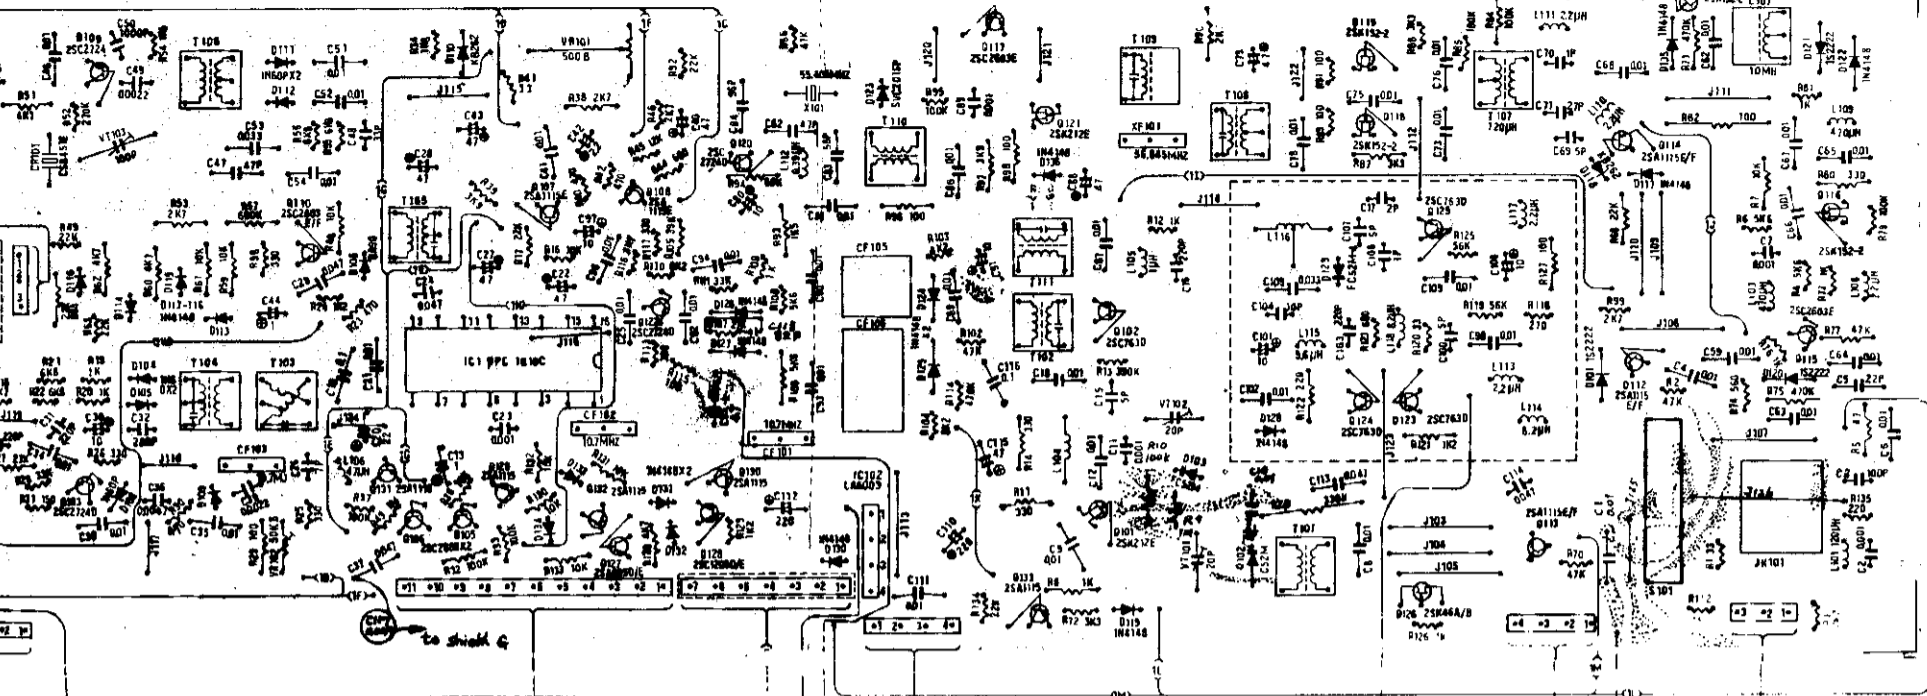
Q109 2SC2724
C50 1000P
C49 0.0022
R51
R52 20K
VT103 30P
CF101
T106
D111 1N60PX2
C51
D112
C52 0.01
C53
C47 47P
C54
T105
R53 2K7
R63 680K
Q110 2SC2668
C44
D113
D114
D117-116 1N4148
T104
T103
CF103
C36 0.0047
C38
C32 240P
C39
R29 1K
R26 330
R33 5K6
R22 6K8
R21 6K8
R20
IC1 UPC 1018C
J115
J116
VR101 500 B
R41 33
R38 2K7
R42 22K
C43 47
C28 47
C22 47
C23 0.001
C24 0.047
Q107 2SA1115E
Q108
Q120
C62
L116
CF102 10.7MHz
CF101 10.7MHz
IC102 LA6005
C112 220
D130 1N4148
Q130 2SA1115
Q131 2SA1115
Q127 2SC1890/E
Q128 2SC1890/E
Q106 2SC2668X2
Q105
R37
R32 100K
R36 100K
L106 47UH
D133 1N4148X2
D131
D132
R113 10K
C111 0.01
X101 55.4666MHz
Q117 2SC2668E
Q121 2SK212E
D136 1N4148
J120
J121
R95 100K
T110
CF105
CF106
R96 100
R103
D124
D125
R102 47K
T111
T102
Q102 2SC763D
R13 330K
C116 0.1
C18 0.01
C15 5P
VT102 20P
R10 100K
R11 330
C9 0.01
Q133 2SA1115
R8 1K
R72 3K3
D115 1N4148
Q101 2SK212E
VT101 20P
Q102 2SK212E
T107
XF101 38.8451MHz
T109
T108
Q118 2SK152-2
Q119 2SK152-2
C75 0.01
R87 3K3
C70 1P
C71 27P
T107 120UH
L111 22UH
J112
J114
C17 2P
C107
L117 2.2UH
Q125 2SC763D
R25 56K
R119 56K
R118 270
C104 10P
C101
L115 5.6UH
R120 33
C98 0.01
L113 22UH
L114 8.2UH
C102
D128 1N4148
Q124 2SC763D
Q123 2SC763D
R127 1K2
C113 0.01
C114 0.047
J123
J103
J104
J105
Q113 2SA1115E/F
R70 47K
Q126 2SK46A/B
R126 1K
C68 0.01
D121 1S2222
D122 1N4148
D135 1N4148
T101 10MH
J111
R62 100
L109 470UH
Q114 2SA1115E/F
C69 5P
D113 1N4148
C65 0.01
R80 330
Q116 2SK152-2
R79 100K
R6 5K6
C2 0.001
L107 270UH
Q115 2SC2603E
R77 47K
C64 0.01
R99 2K2
J106
D101 1S2222
Q112 2SA1115 E/F
R2 47K
C59 0.01
R75 470K
C5 22P
C63 0.01
J107
C8 100P
R135 220
JK101
S101
L101 120UH
R112
to shield G